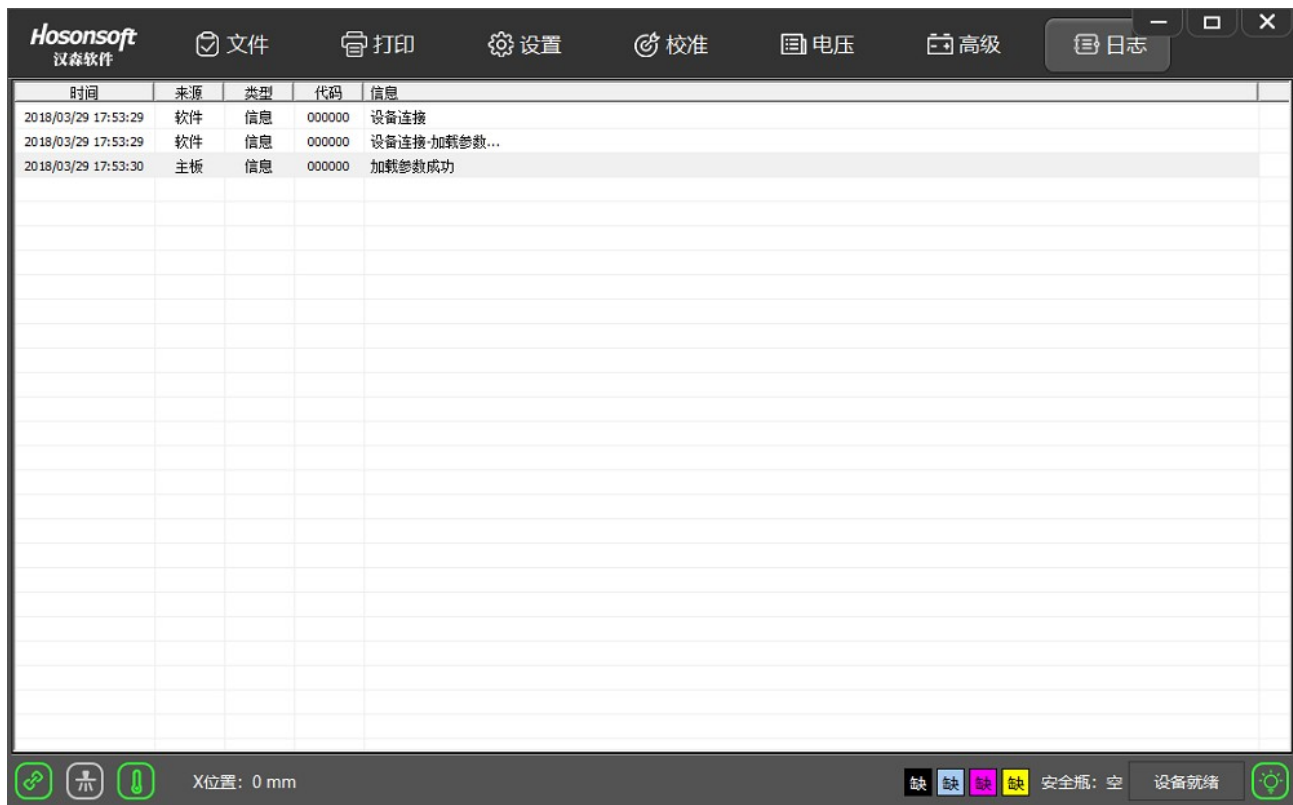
Hosonsoft
汉森软件

文件 打印 设置 校准 电压 高级 日志

| 时间 | 来源 | 类型 | 代码 | 信息 |
|---|---|---|---|---|
| 2018/03/29 17:53:29 | 软件 | 信息 | 000000 | 设备连接 |
| 2018/03/29 17:53:29 | 软件 | 信息 | 000000 | 设备连接-加载参数... |
| 2018/03/29 17:53:30 | 主板 | 信息 | 000000 | 加载参数成功 |

X位置: 0 mm

缺 缺 缺 缺 安全瓶: 空 设备就绪